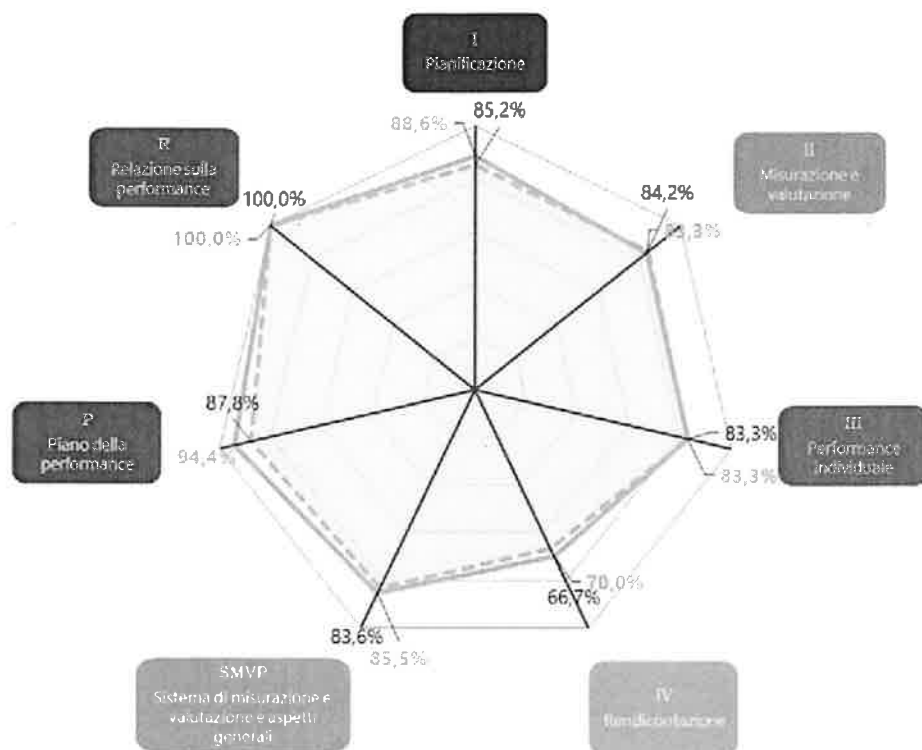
I
Pianificazione

88,6%
85,2%

II
Misurazione e valutazione

84,2%
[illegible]3%

R
Relazione sulla performance

100,0%
100,0%

P
Piano della performance

87,8%
94,4%

III
Performance individuale

83,3%
83,3%

70,0%
66,7%

83,6%
85,5%

SMVP
Sistema di misurazione e valutazione e aspetti generali

IV
Rendicontazione